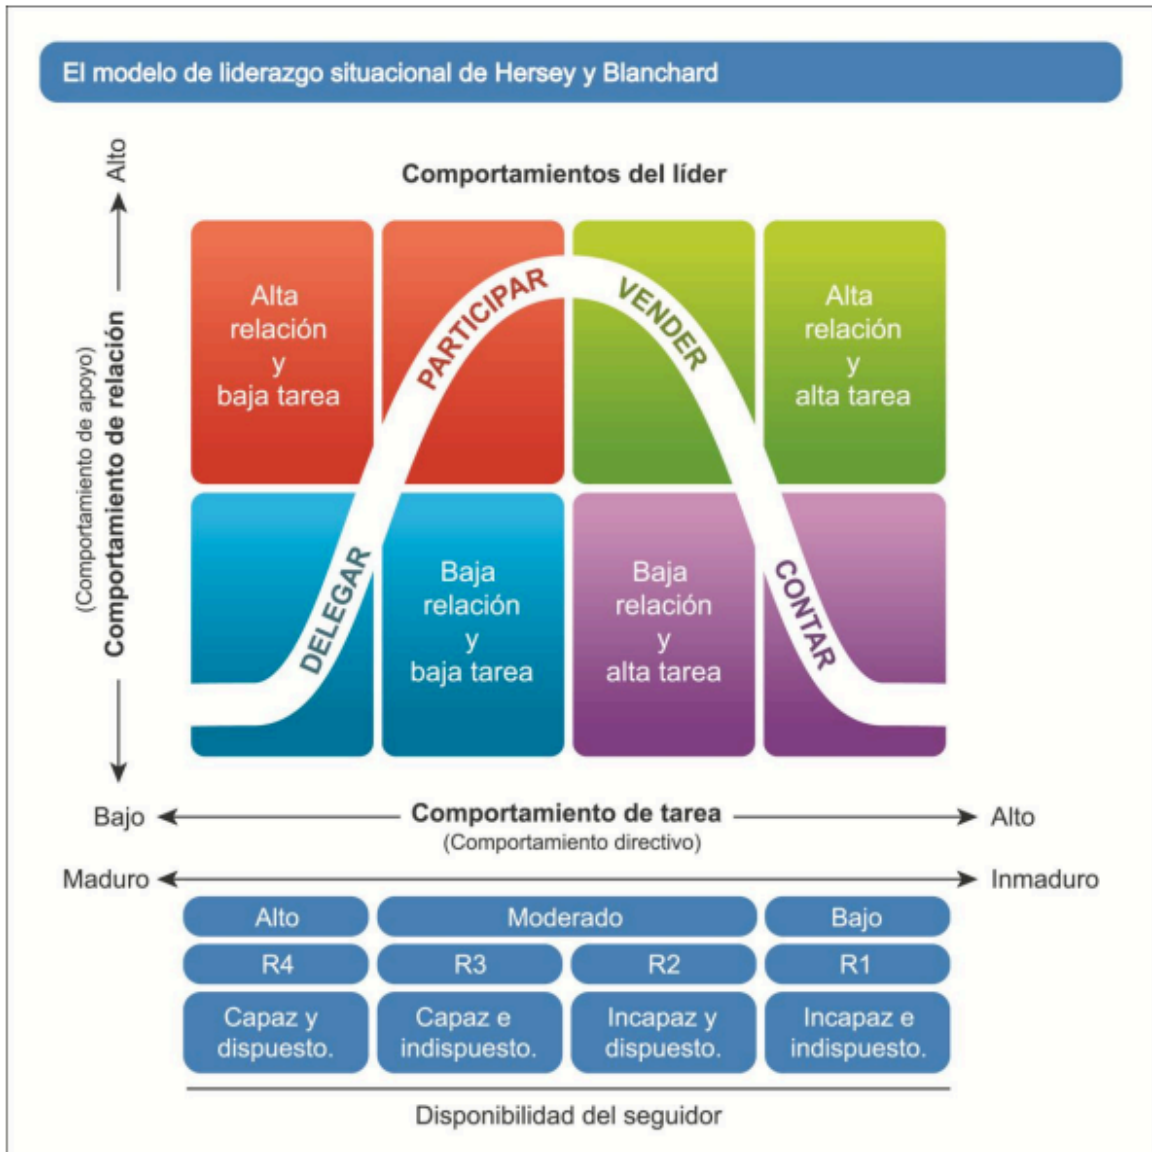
El modelo de liderazgo situacional de Hersey y Blanchard

Comportamientos del líder

Alto

Comportamiento de relación
(Comportamiento de apoyo)

Alta relación y baja tarea

PARTICIPAR

VENDER

Alta relación y alta tarea

DELEGAR

Baja relación y baja tarea

Baja relación y alta tarea

CONTAR

Bajo ← Comportamiento de tarea → Alto
(Comportamiento directivo)

Maduro ← → Inmaduro

| Alto | Moderado | | Bajo |
|---|---|---|---|
| R4 | R3 | R2 | R1 |
| Capaz y dispuesto. | Capaz e indispuesto. | Incapaz y dispuesto. | Incapaz e indispuesto. |

Disponibilidad del seguidor